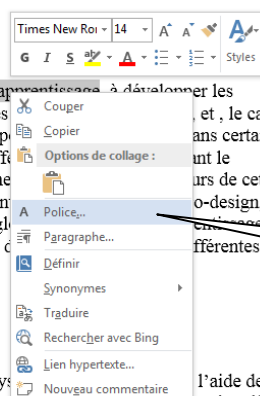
Times New Ro | 14 | A A
G I S A
Styles

apprentissage à développer les
, et , le ca
ans certai
ant le
urs de ce
o-design
fférentes

Couper
Copier
Options de collage :
Police...
Paragraphe...
Définir
Synonymes
Traduire
Rechercher avec Bing
Lien hypertexte...
Nouveau commentaire

l'aide de